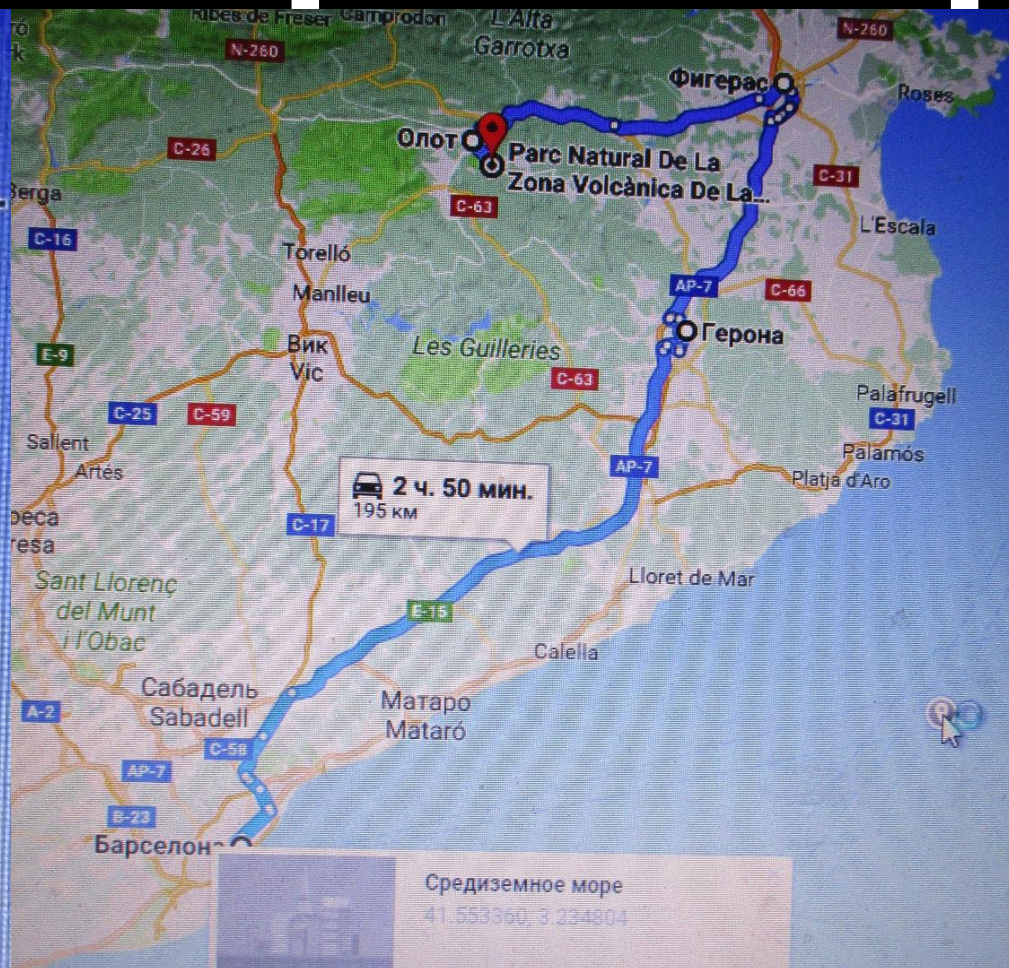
Ribes de Freser Camprodon
L'Alta Garrotxa
N-260
N-260
Фигерас
Roses
Олот
Parc Natural De La Zona Volcànica De La...
C-26
C-31
Berga
C-63
C-16
L'Escala
Torelló
AP-7
C-66
Manlleu
Герона
E-9
Вик Vic
Les Guilleries
C-63
Palafrugell
C-25
C-59
C-31
Sallent
Palamós
Artés
AP-7
Platja d'Aro
2 ч. 50 мин.
195 км
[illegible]eca
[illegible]resa
C-17
Sant Llorenç del Munt i l'Obac
Lloret de Mar
E-15
Calella
Сабадель Sabadell
Матаро Mataró
A-2
C-58
AP-7
B-23
Барселона
Средиземное море
41.553360, 3.234804